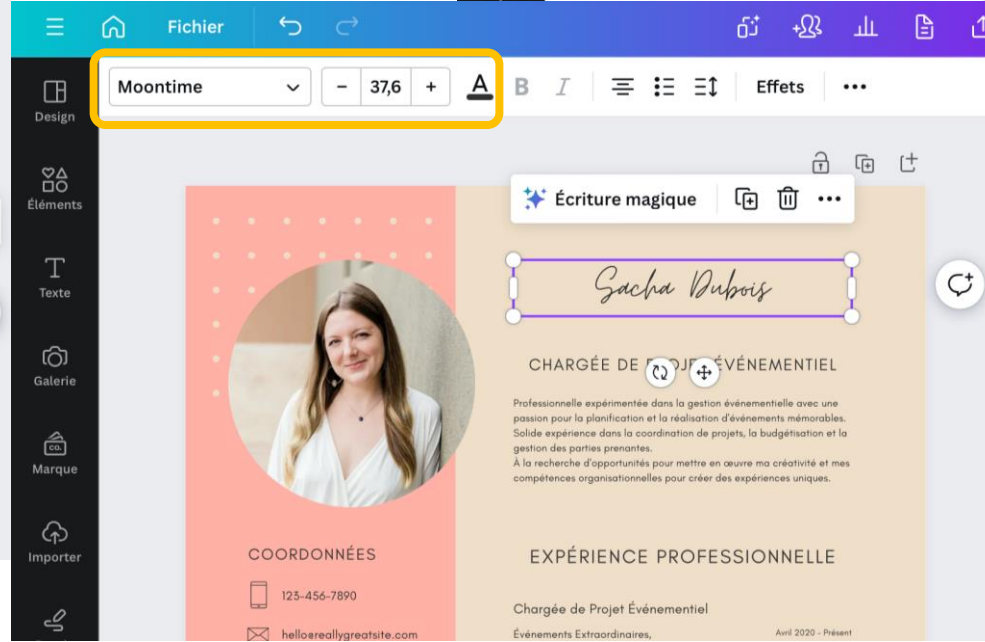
Fichier

Moontime
–
37,6
+
A
B
I
Effets
•••

Design
Éléments
Texte
Galerie
Marque
Importer

Écriture magique
•••

Sacha Dubois

CHARGÉE DE P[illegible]OJET ÉVÉNEMENTIEL

Professionnelle expérimentée dans la gestion événementielle avec une passion pour la planification et la réalisation d'événements mémorables. Solide expérience dans la coordination de projets, la budgétisation et la gestion des parties prenantes.
À la recherche d'opportunités pour mettre en œuvre ma créativité et mes compétences organisationnelles pour créer des expériences uniques.

COORDONNÉES

123-456-7890

hello@reallygreatsite.com

EXPÉRIENCE PROFESSIONNELLE

Chargée de Projet Événementiel

Événements Extraordinaires,

Avril 2020 - Présent